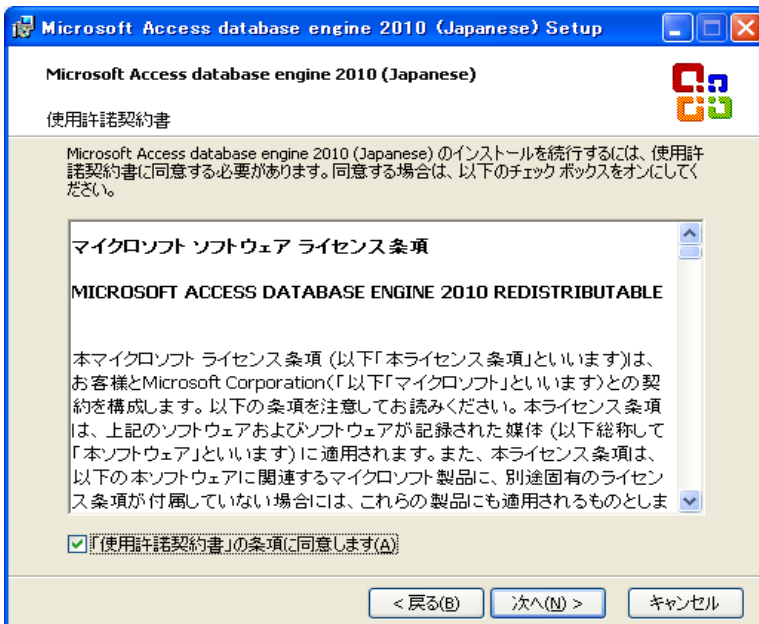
Microsoft Access database engine 2010 (Japanese) Setup

Microsoft Access database engine 2010 (Japanese)

使用許諾契約書

Microsoft Access database engine 2010 (Japanese) のインストールを続行するには、使用許諾契約書に同意する必要があります。同意する場合は、以下のチェック ボックスをオンにしてください。

マイクロソフト ソフトウェア ライセンス条項

MICROSOFT ACCESS DATABASE ENGINE 2010 REDISTRIBUTABLE

本マイクロソフト ライセンス条項 (以下「本ライセンス条項」といいます)は、お客様とMicrosoft Corporation(「以下「マイクロソフト」といいます)との契約を構成します。以下の条項を注意してお読みください。本ライセンス条項は、上記のソフトウェアおよびソフトウェアが記録された媒体 (以下総称して「本ソフトウェア」といいます) に適用されます。また、本ライセンス条項は、以下の本ソフトウェアに関連するマイクロソフト製品に、別途固有のライセンス条項が付属していない場合には、これらの製品にも適用されるものとしま

「使用許諾契約書」の条項に同意します(A)

< 戻る(B)　次へ(N) >　キャンセル